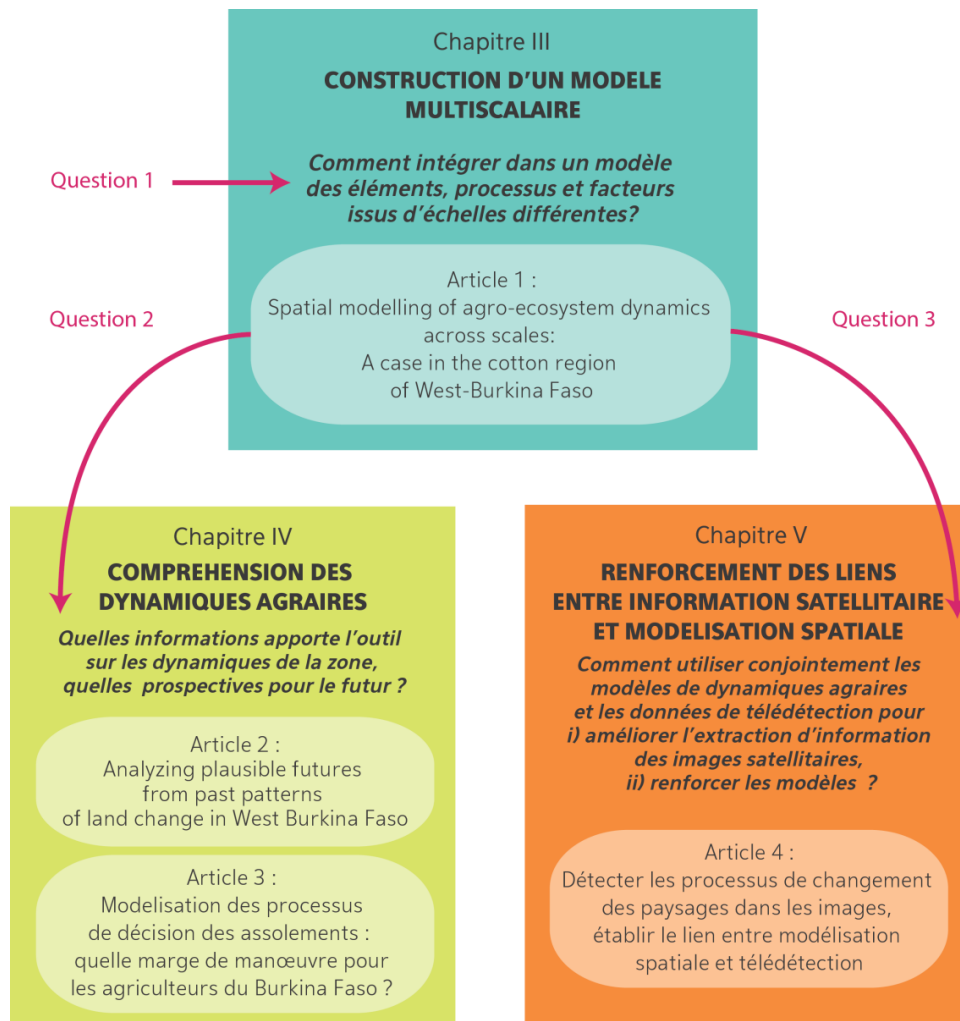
Chapitre III

CONSTRUCTION D'UN MODELE MULTISCALAIRE

Question 1

Comment intégrer dans un modèle des éléments, processus et facteurs issus d'échelles différentes?

Article 1 :
Spatial modelling of agro-ecosystem dynamics across scales:
A case in the cotton region of West-Burkina Faso

Question 2

Question 3

Chapitre IV

COMPREHENSION DES DYNAMIQUES AGRAIRES

Quelles informations apporte l'outil sur les dynamiques de la zone, quelles prospectives pour le futur ?

Article 2 :
Analyzing plausible futures from past patterns of land change in West Burkina Faso

Article 3 :
Modelisation des processus de décision des assolements : quelle marge de manœuvre pour les agriculteurs du Burkina Faso ?

Chapitre V

RENFORCEMENT DES LIENS ENTRE INFORMATION SATELLITAIRE ET MODELISATION SPATIALE

Comment utiliser conjointement les modèles de dynamiques agraires et les données de télédétection pour i) améliorer l'extraction d'information des images satellitaires, ii) renforcer les modèles ?

Article 4 :
Détecter les processus de changement des paysages dans les images, établir le lien entre modélisation spatiale et télédétection